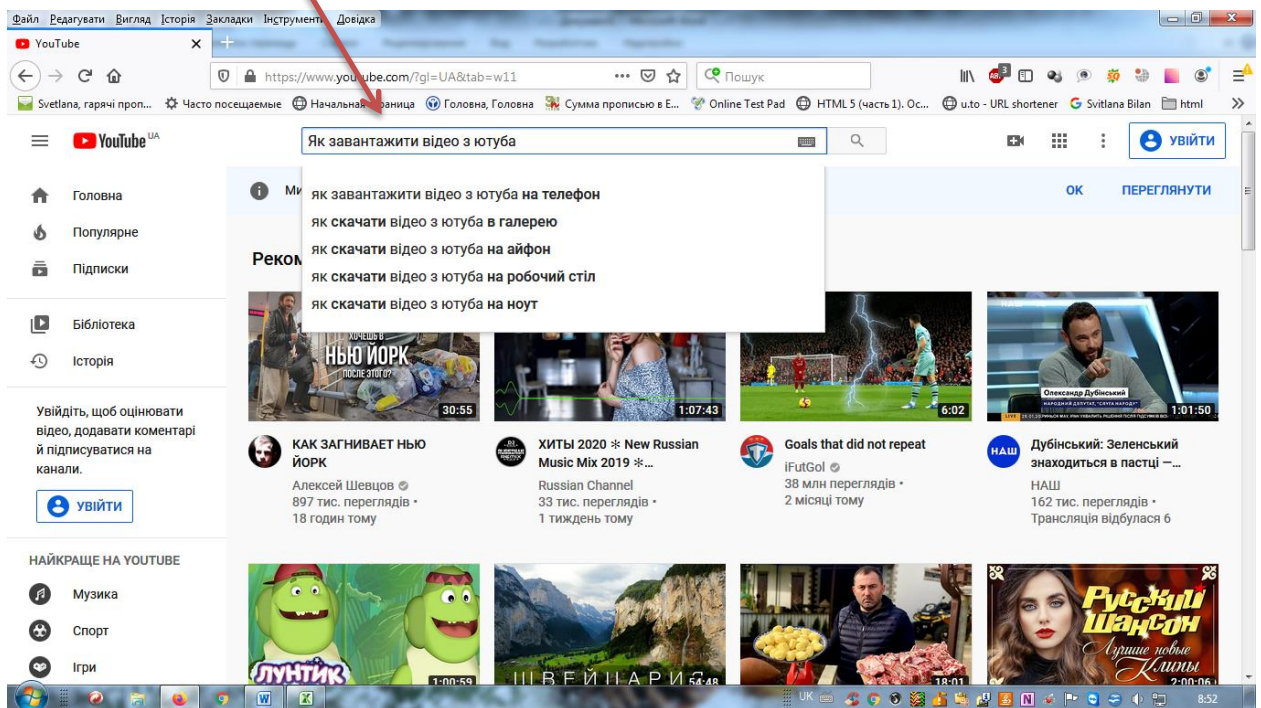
Файл Редагувати Вигляд Історія Закладки Інструменти Довідка

YouTube

https://www.youtube.com/?gl=UA&tab=w11

Пошук

Svetlana, гарячі проп... Часто посещаемые Начальная страница Головна, Головна Сумма прописью в Е... Online Test Pad HTML 5 (часть 1). Ос... u.to - URL shortener Svitlana Bilan html

YouTube UA

Як завантажити відео з ютуба

як завантажити відео з ютуба на телефон
як скачати відео з ютуба в галерею
як скачати відео з ютуба на айфон
як скачати відео з ютуба на робочий стіл
як скачати відео з ютуба на ноут

УВІЙТИ

Головна
Популярне
Підписки
Бібліотека
Історія

Увійдіть, щоб оцінювати відео, додавати коментарі й підписуватися на канали.

УВІЙТИ

НАЙКРАЩЕ НА YOUTUBE
Музика
Спорт
Ігри

Ми

ОК ПЕРЕГЛЯНУТИ

Реком

ХОЧЕШЬ В НЬЮ ЙОРК ПОСЛЕ ЭТОГО?

30:55

1:07:43

6:02

Олександр Дубінський

1:01:50

КАК ЗАГНИВАЕТ НЬЮ ЙОРК
Алексей Шевцов
897 тис. переглядів •
18 годин тому

ХИТЫ 2020 ✻ New Russian Music Mix 2019 ✻...
Russian Channel
33 тис. переглядів •
1 тиждень тому

Goals that did not repeat
iFutGol
38 млн переглядів •
2 місяці тому

НАШ

Дубінський: Зеленський знаходиться в пастці —...
НАШ
162 тис. переглядів •
Трансляція відбулася 6

ЛУНТИК
1:00:59

ШВЕЙЦАРИЯ
54:48

18:01

Русский Шансон
Лучшие новые клипы

UK 8:52